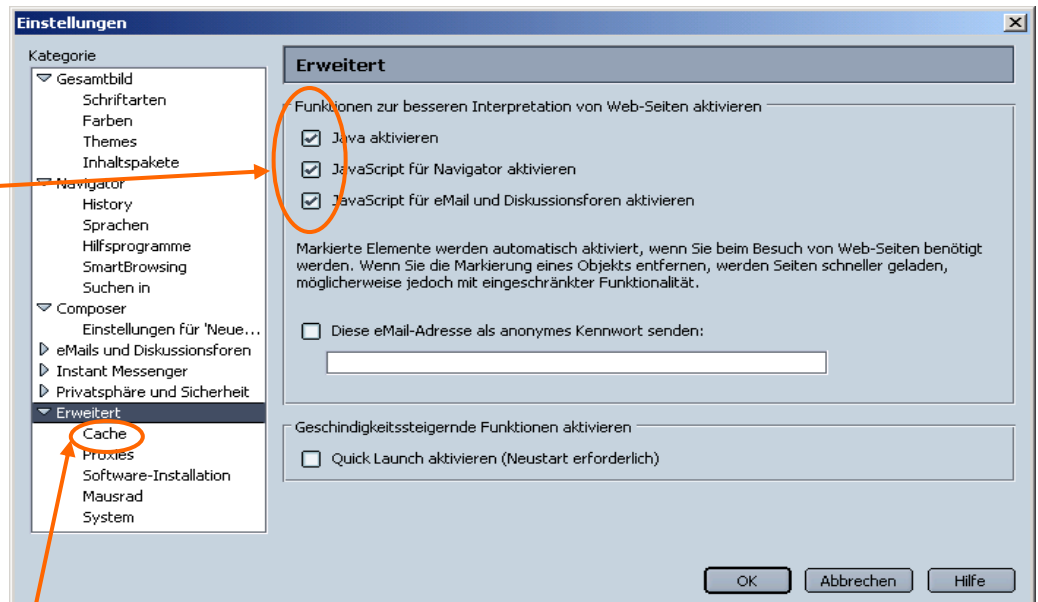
Einstellungen

Kategorie

Gesamtbild
Schriftarten
Farben
Themes
Inhaltspakete
Navigator
History
Sprachen
Hilfsprogramme
SmartBrowsing
Suchen in
Composer
Einstellungen für 'Neue...
eMails und Diskussionsforen
Instant Messenger
Privatsphäre und Sicherheit
Erweitert
Cache
Proxies
Software-Installation
Mausrad
System

Erweitert

Funktionen zur besseren Interpretation von Web-Seiten aktivieren

Java aktivieren

JavaScript für Navigator aktivieren

JavaScript für eMail und Diskussionsforen aktivieren

Markierte Elemente werden automatisch aktiviert, wenn Sie beim Besuch von Web-Seiten benötigt werden. Wenn Sie die Markierung eines Objekts entfernen, werden Seiten schneller geladen, möglicherweise jedoch mit eingeschränkter Funktionalität.

Diese eMail-Adresse als anonymes Kennwort senden:

Geschindigkeitssteigernde Funktionen aktivieren

Quick Launch aktivieren (Neustart erforderlich)

OK
Abbrechen
Hilfe